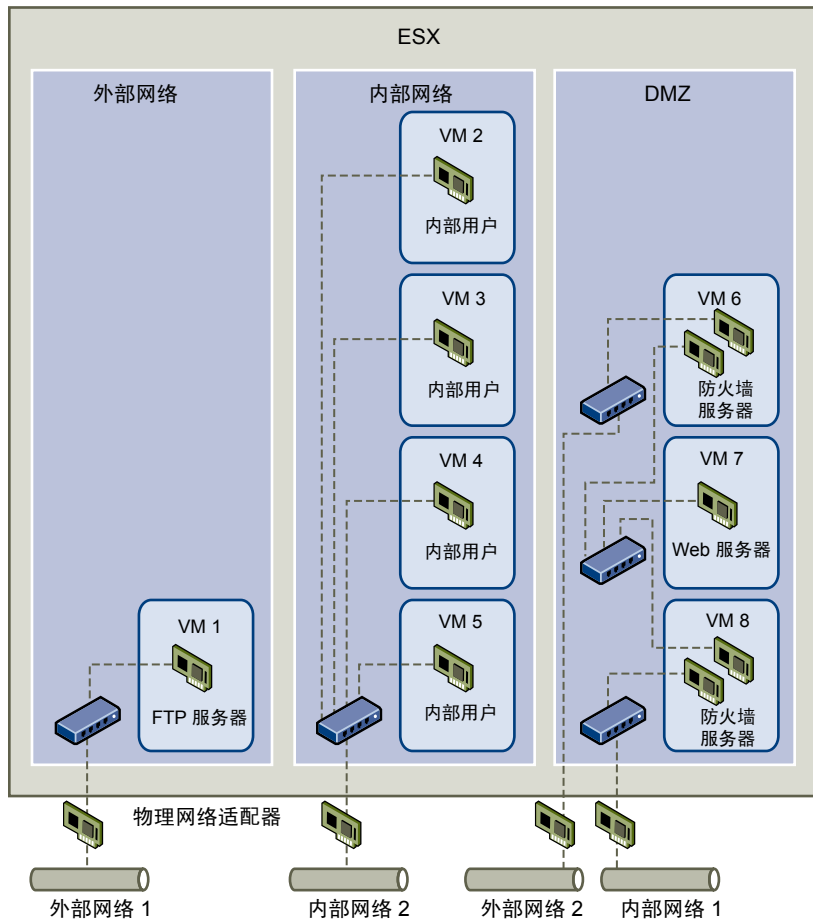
ESX

外部网络

VM 1

FTP 服务器

内部网络

VM 2

内部用户

VM 3

内部用户

VM 4

内部用户

VM 5

内部用户

DMZ

VM 6

防火墙
服务器

VM 7

Web 服务器

VM 8

防火墙
服务器

物理网络适配器

外部网络 1

内部网络 2

外部网络 2

内部网络 1